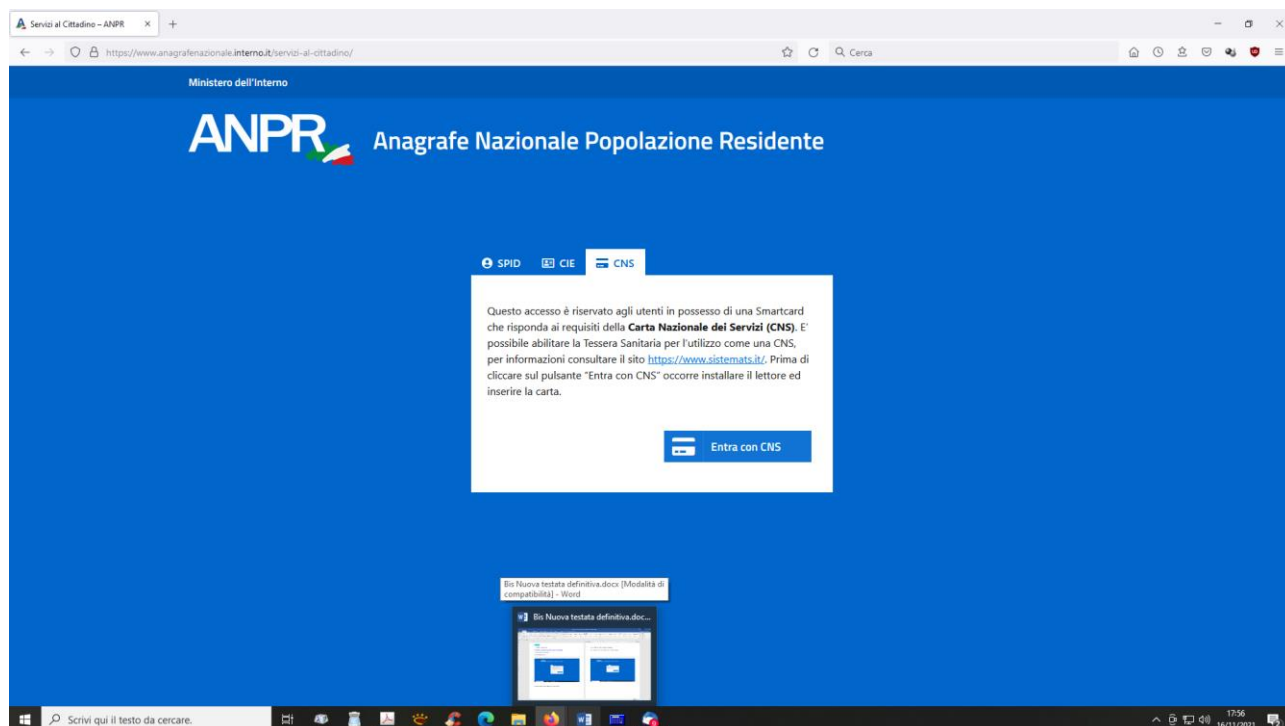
Servizi al Cittadino – ANPR × +

https://www.anagrafenazionale.interno.it/servizi-al-cittadino/

Cerca

Ministero dell'Interno

ANPR Anagrafe Nazionale Popolazione Residente

SPID CIE CNS

Questo accesso è riservato agli utenti in possesso di una Smartcard che risponda ai requisiti della **Carta Nazionale dei Servizi (CNS)**. E' possibile abilitare la Tessera Sanitaria per l'utilizzo come una CNS, per informazioni consultare il sito https://www.sistemats.it/. Prima di cliccare sul pulsante "Entra con CNS" occorre installare il lettore ed inserire la carta.

Entra con CNS

Bis Nuova testata definitiva.docx [Modalità di compatibilità] - Word

Bis Nuova testata definitiva.doc...

Scrivi qui il testo da cercare.

17:56
16/11/2021